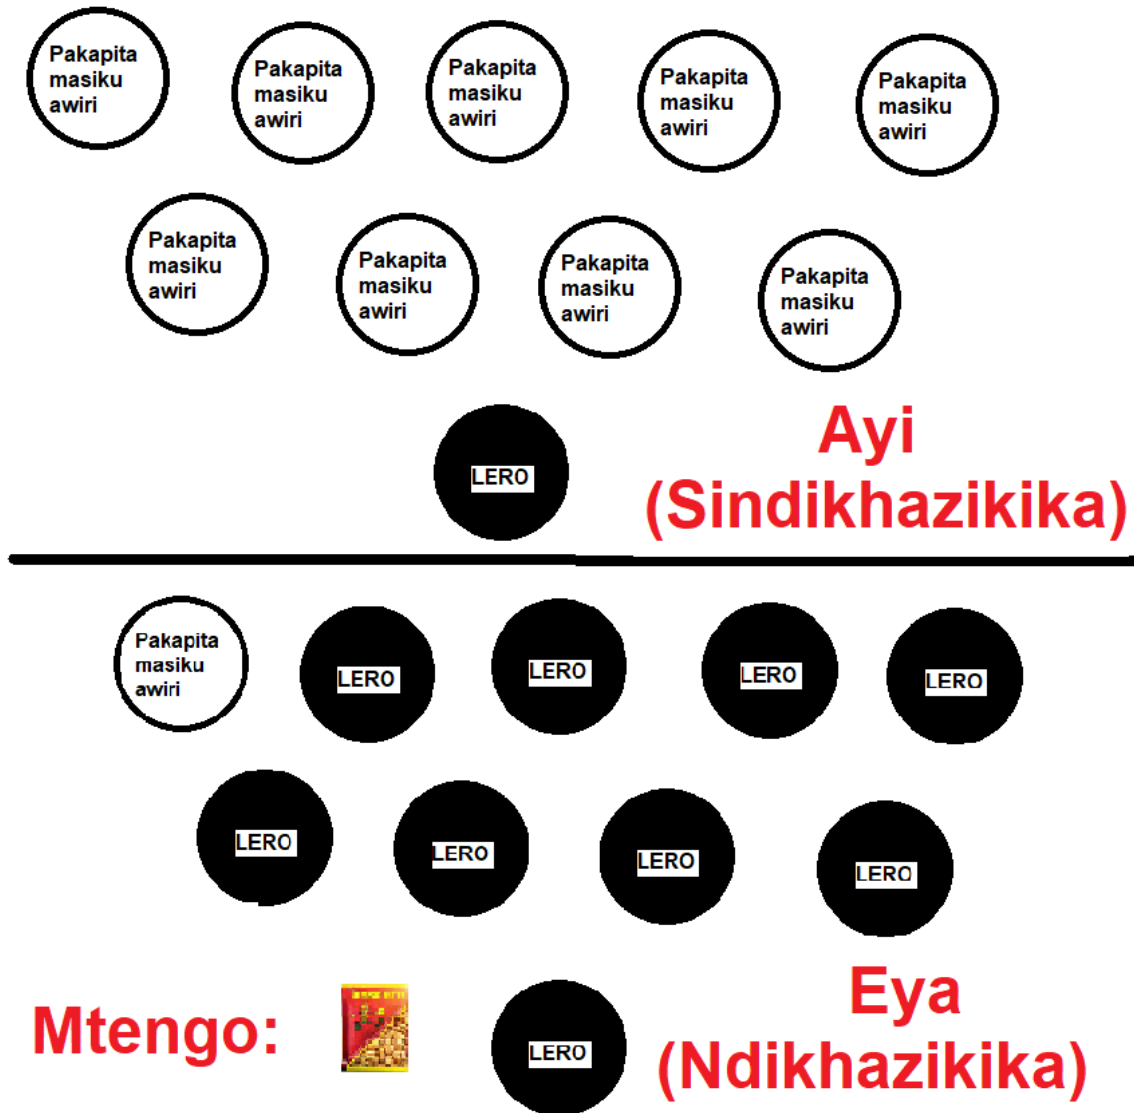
Pakapita masiku awiri

Pakapita masiku awiri

Pakapita masiku awiri

Pakapita masiku awiri

Pakapita masiku awiri

Pakapita masiku awiri

Pakapita masiku awiri

Pakapita masiku awiri

Pakapita masiku awiri

LERO

Ayi (Sindikhazikika)

Pakapita masiku awiri

LERO

LERO

LERO

LERO

LERO

LERO

LERO

LERO

Mtengo: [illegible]

LERO

Eya (Ndikhazikika)